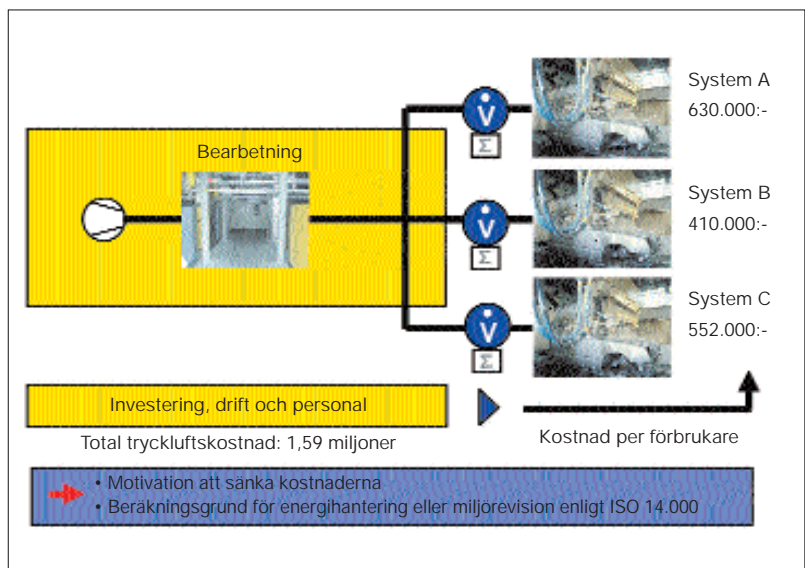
Bearbetning

V
Σ

System A
630.000:-

V
Σ

System B
410.000:-

V
Σ

System C
552.000:-

Investering, drift och personal

Total tryckluftskostnad: 1,59 miljoner

Kostnad per förbrukare

• Motivation att sänka kostnaderna
• Beräkningsgrund för energihantering eller miljörevision enligt ISO 14.000